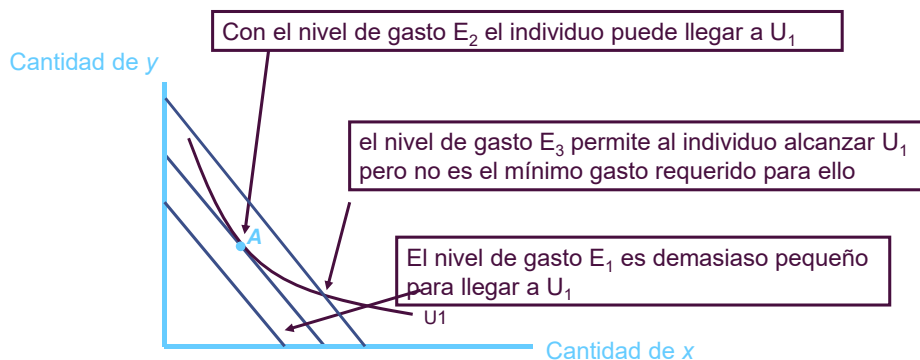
Con el nivel de gasto $E_2$ el individuo puede llegar a $U_1$

Cantidad de *y*

el nivel de gasto $E_3$ permite al individuo alcanzar $U_1$ pero no es el mínimo gasto requerido para ello

A

El nivel de gasto $E_1$ es demasiaso pequeño para llegar a $U_1$

U1

Cantidad de *x*